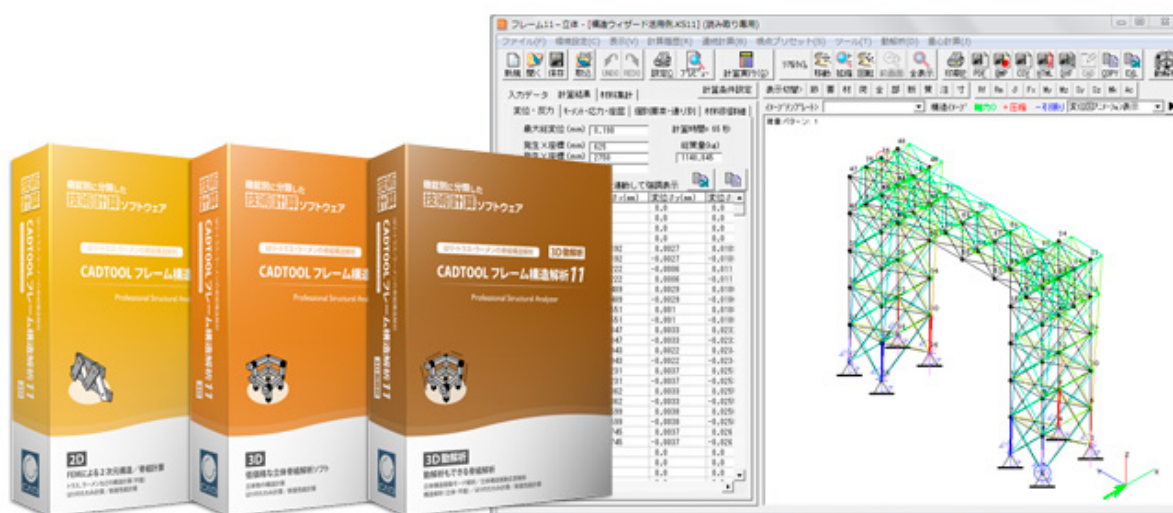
機能別に分離した
技術計算ソフトウェア

CADTOOL フレーム構造解析 11

Professional Structural Analyzer

2D
FEMによる2次元構造／骨組計算

機能別に分離した
技術計算ソフトウェア

CADTOOL フレーム構造解析 11

Professional Structural Analyzer

3D
価値ある立体骨組解析ソフト

機能別に分離した
技術計算ソフトウェア

3D動解析

CADTOOL フレーム構造解析 11

Professional Structural Analyzer

3D動解析
動解析もできる骨組解析

フレーム11 - 立体 - [構造ウィザード活用例.KS11] (読み取り専用)

ファイル(F) 環境設定(C) 表示(V) 計算指図(R) 連続計算(S) 構造プリセット(S) ツール(T) 動解析(D) 最適設計(W)

新規 開く 保存 閉じる UNDO REDO 設定 プレビュー 計算実行(G) 移動 縮尺 回転 全表示 印刷 PDF BMP DXF HTML EMF COPY

入力データ 計算結果 材料集計 計算条件設定

実位・反力 モーメント・応力・座屈 個別要素・過り率

最大総変位(mm) 0.186
計算時間 < 65 秒
発生X座標(mm) 625
総重量(kg)
発生Y座標(mm) 2750
1140.845

連動して強調表示

表示切替 節 要 材 荷 全 部 断 寸

構造ウィザード

重量パターン：1